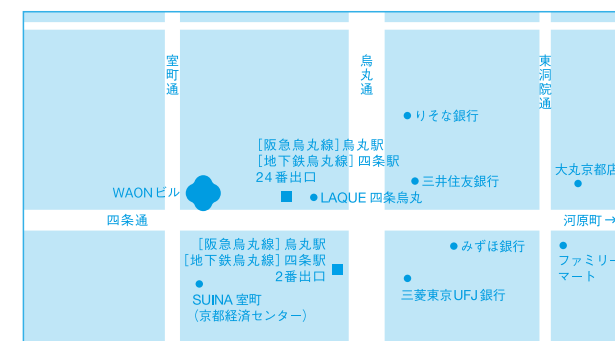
室町通

烏丸通

東洞院通

りそな銀行

[阪急烏丸線] 烏丸駅
[地下鉄烏丸線] 四条駅
24番出口

三井住友銀行

大丸京都店

WAONビル

LAQUE 四条烏丸

四条通

河原町 →

[阪急烏丸線] 烏丸駅
[地下鉄烏丸線] 四条駅
2番出口

みずほ銀行

ファミリーマート

SUINA 室町
(京都経済センター)

三菱東京UFJ銀行